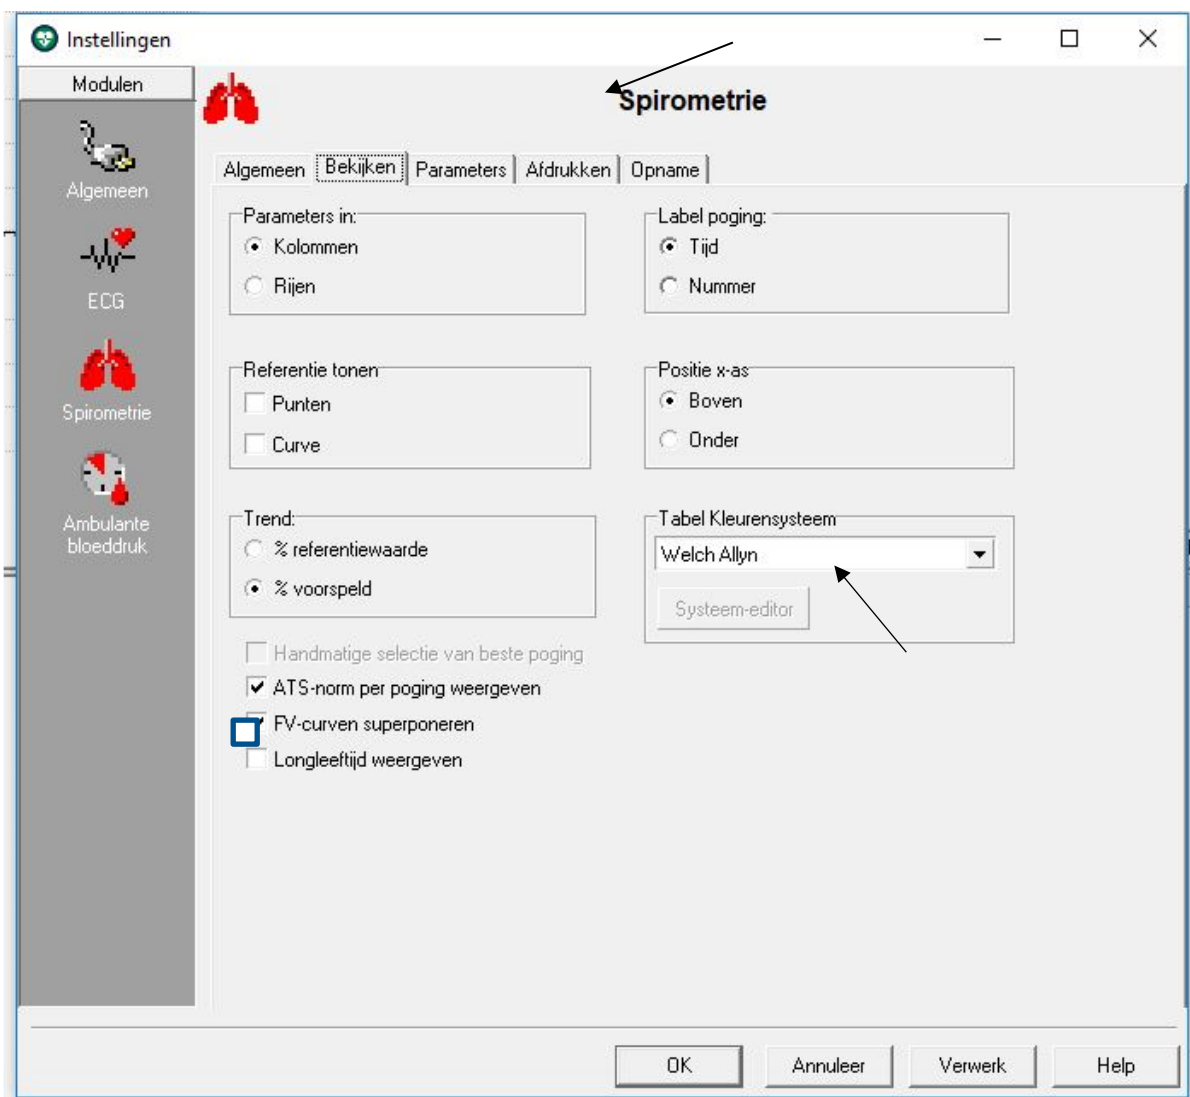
Instellingen

Modulen

Algemeen

ECG

Spirometrie

Ambulante bloeddruk

Spirometrie

Algemeen | Bekijken | Parameters | Afdrukken | Opname

Parameters in:
Kolommen
Rijen

Label poging:
Tijd
Nummer

Referentie tonen
Punten
Curve

Positie x-as
Boven
Onder

Trend:
% referentiewaarde
% voorspeld

Tabel Kleurensysteem
Welch Allyn
Systeem-editor

Handmatige selectie van beste poging
ATS-norm per poging weergeven
FV-curven superponeren
Longleeftijd weergeven

OK | Annuleer | Verwerk | Help